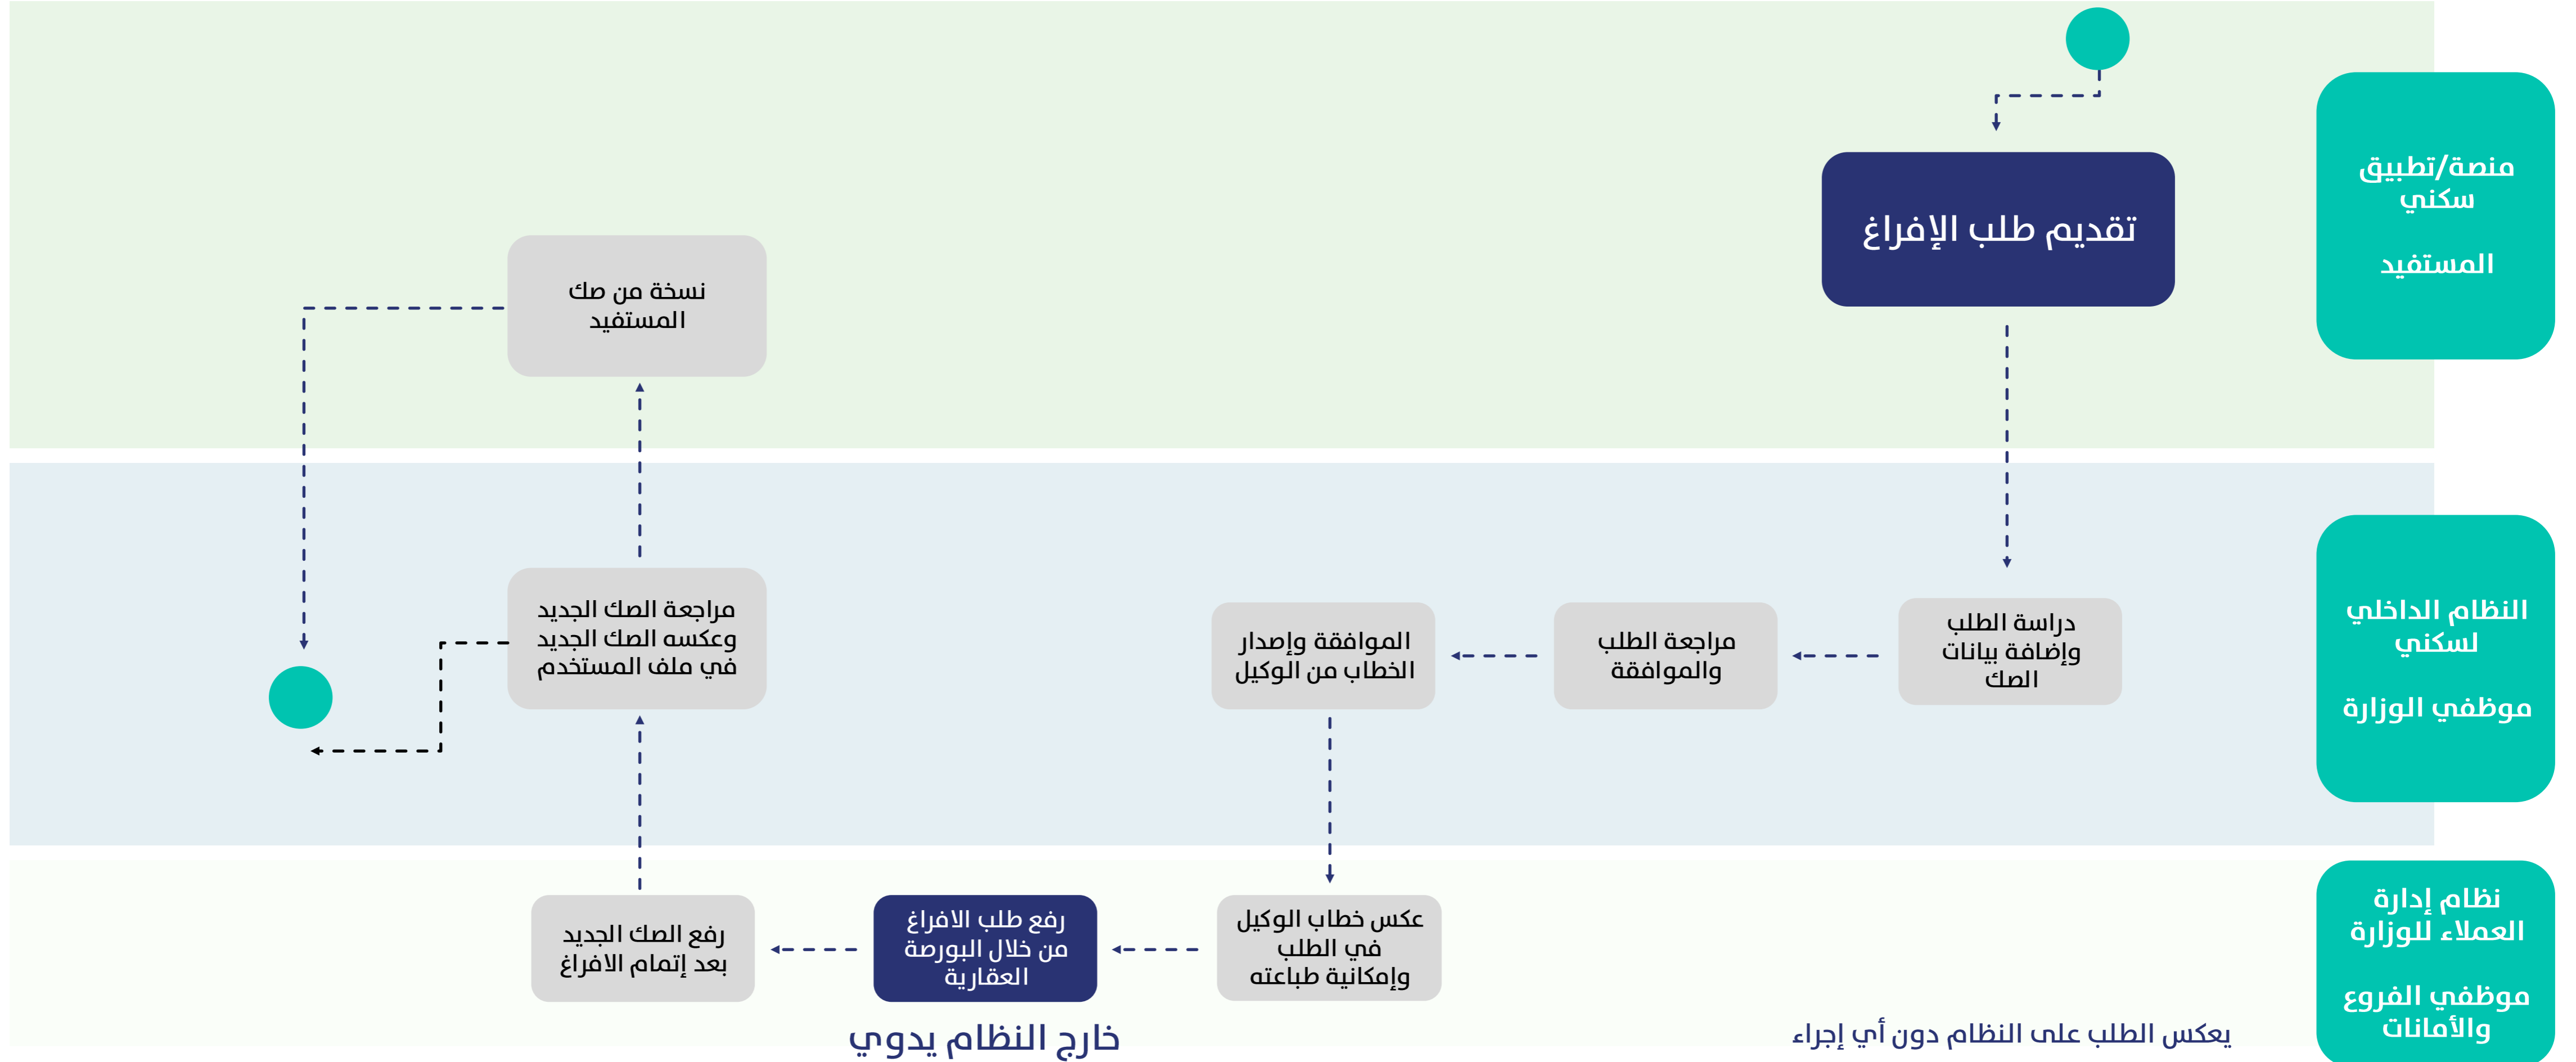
منصة/تطبيق سكني

المستفيد

تقديم طلب الإفراغ

نسخة من صك المستفيد

النظام الداخلي لسكني

موظفي الوزارة

دراسة الطلب وإضافة بيانات الصك

مراجعة الطلب والموافقة

الموافقة وإصدار الخطاب من الوكيل

مراجعة الصك الجديد وعكس الصك الجديد في ملف المستخدم

نظام إدارة العملاء للوزارة

موظفي الفروع والأمانات

عكس خطاب الوكيل في الطلب وإمكانية طباعته

رفع طلب الافراغ من خلال البورصة العقارية

رفع الصك الجديد بعد إتمام الافراغ

يعكس الطلب على النظام دون أي إجراء

خارج النظام يدوي